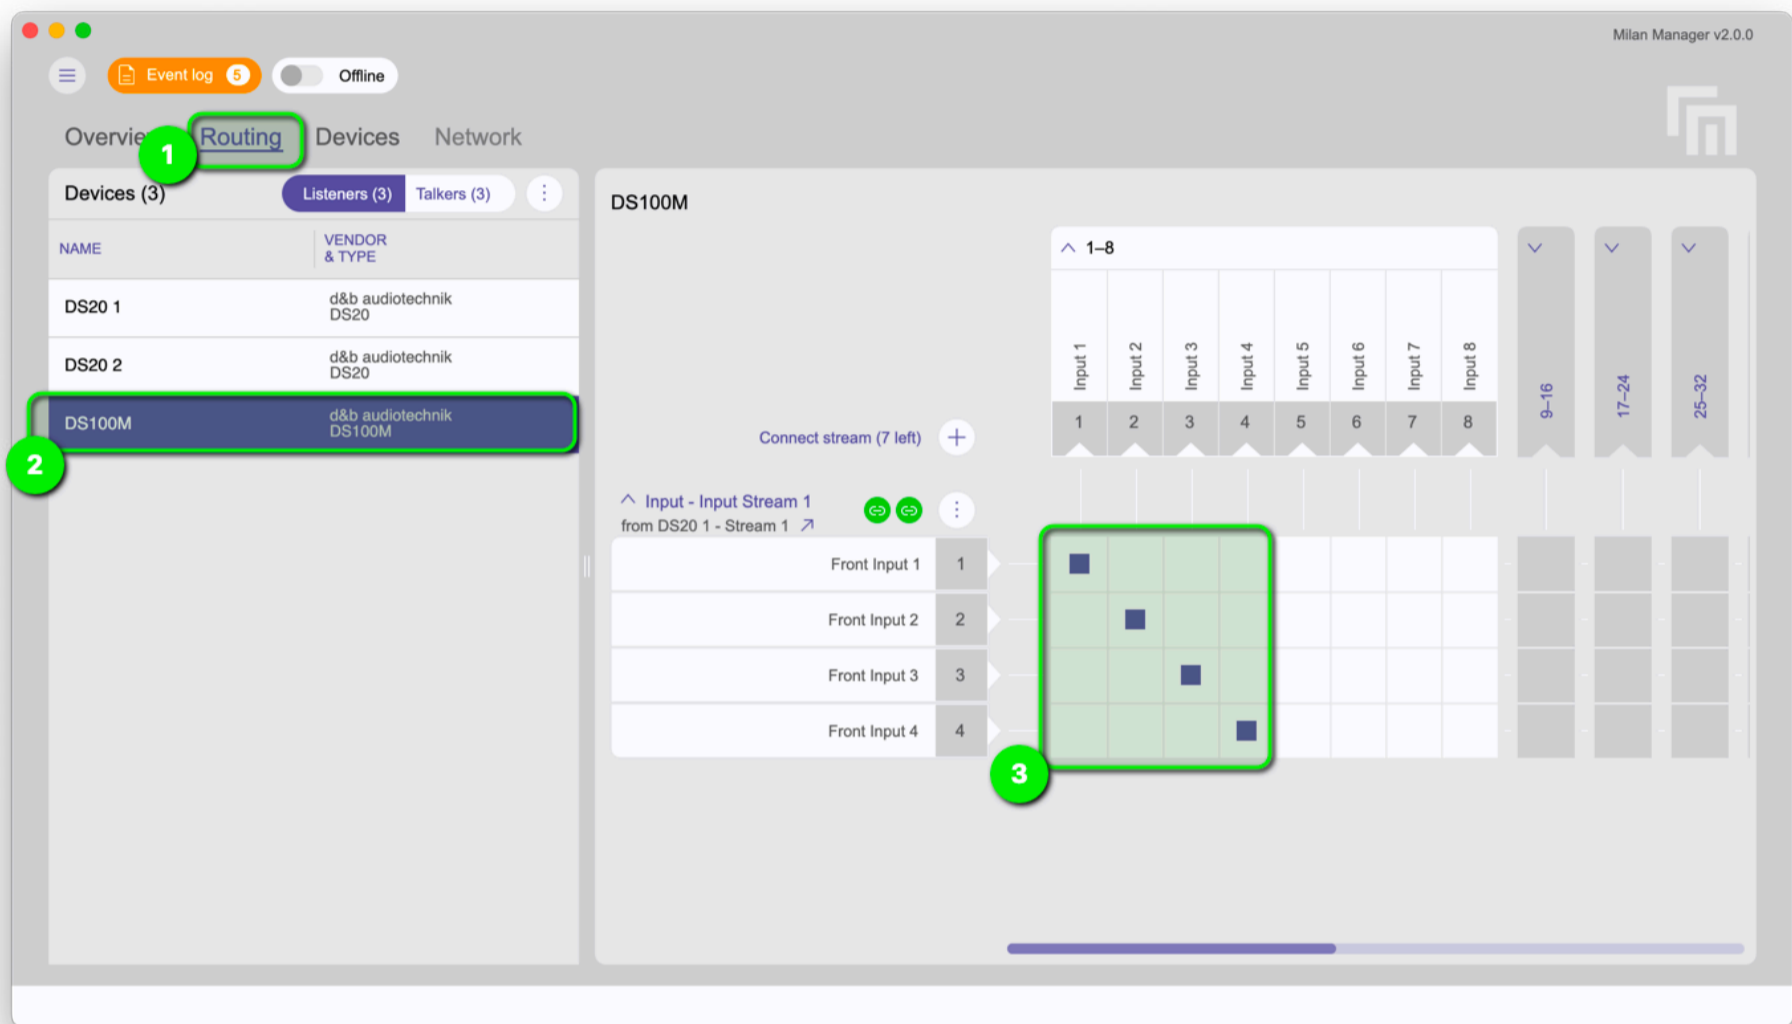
Milan Manager v2.0.0

Event log 5

Offline

Overvie 1 Routing Devices Network

Devices (3) Listeners (3) Talkers (3)

| NAME | VENDOR & TYPE |
|---|---|
| DS20 1 | d&b audiotechnik DS20 |
| DS20 2 | d&b audiotechnik DS20 |
| DS100M | d&b audiotechnik DS100M |

2

DS100M

1–8

Input 1 Input 2 Input 3 Input 4 Input 5 Input 6 Input 7 Input 8

1 2 3 4 5 6 7 8

9–16 17–24 25–32

Connect stream (7 left)

Input - Input Stream 1
from DS20 1 - Stream 1

Front Input 1 1
Front Input 2 2
Front Input 3 3
Front Input 4 4

3